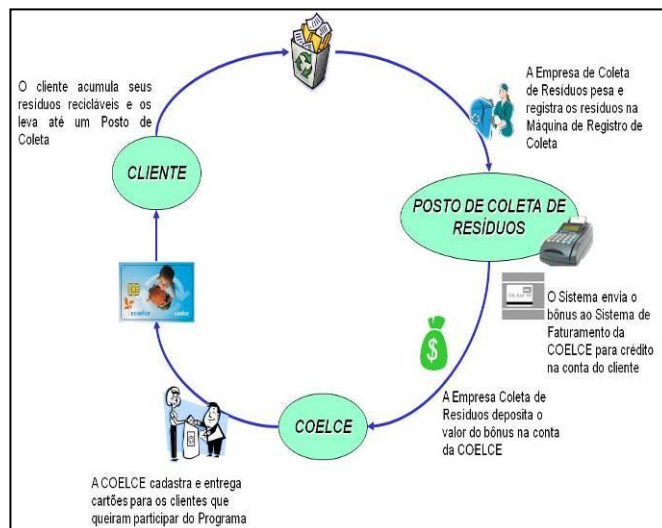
O cliente acumula seus resíduos recicláveis e os leva até um Posto de Coleta

CLIENTE

A Empresa de Coleta de Resíduos pesa e registra os resíduos na Máquina de Registro de Coleta

POSTO DE COLETA DE RESÍDUOS

O Sistema envia o bônus ao Sistema de Faturamento da COELCE para crédito na conta do cliente

$

A Empresa Coleta de Resíduos deposita o valor do bônus na conta da COELCE

COELCE

A COELCE cadastra e entrega cartões para os clientes que queiram participar do Programa

ecoelce

coelce